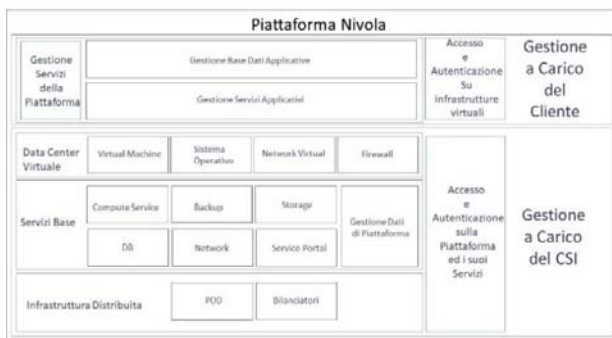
Piattaforma Nivola

Gestione Servizi della Piattaforma

Gestione Base Dati Applicative

Gestione Servizi Applicativi

Accesso e Autenticazione Su infrastrutture virtuali

Gestione a Carico del Cliente

Data Center Virtuale

Virtual Machine

Sistema Operativo

Network Virtual

Firewall

Servizi Base

Compute Service

Backup

Storage

Gestione Dati di Piattaforma

DB

Network

Service Portal

Infrastruttura Distribuita

POD

Bilanciatori

Accesso e Autenticazione sulla Piattaforma ed i suoi Servizi

Gestione a Carico del CSI